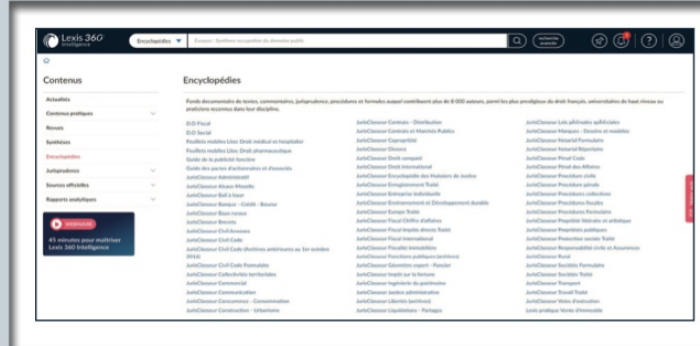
Lexis 360 Intelligence

Encyclopédies

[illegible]

recherche avancée

Contenus

Actualités

Contenus pratiques

Revues

Synthèses

Encyclopédies

Jurisprudence

Sources officielles

Rapports analytiques

WEBINAIRE

45 minutes pour maîtriser Lexis 360 Intelligence

Encyclopédies

Fonds documentaire de textes, commentaires, jurisprudence, procédures et formules auquel contribuent plus de 8 000 auteurs, parmi les plus prestigieux du droit français, universitaires de haut niveau ou praticiens reconnus dans leur discipline.

D.O Fiscal

D.O Social

Feuillets mobiles Litec Droit médical et hospitalier

Feuillets mobiles Litec Droit pharmaceutique

Guide de la publicité foncière

Guide des pactes d'actionnaires et d'associés

JurisClasseur Administratif

JurisClasseur Alsace-Moselle

JurisClasseur Bail à loyer

JurisClasseur Banque - Crédit - Bourse

JurisClasseur Baux ruraux

JurisClasseur Brevets

JurisClasseur Civil Annexes

JurisClasseur Civil Code

JurisClasseur Civil Code (Archives antérieures au 1er octobre 2016)

JurisClasseur Civil Code Formulaire

JurisClasseur Collectivités territoriales

JurisClasseur Commercial

JurisClasseur Communication

JurisClasseur Concurrence - Consommation

JurisClasseur Construction - Urbanisme

JurisClasseur Contrats - Distribution

JurisClasseur Contrats et Marchés Publics

JurisClasseur Copropriété

JurisClasseur Divorce

JurisClasseur Droit comparé

JurisClasseur Droit international

JurisClasseur Encyclopédie des Huissiers de Justice

JurisClasseur Enregistrement Traité

JurisClasseur Entreprise individuelle

JurisClasseur Environnement et Développement durable

JurisClasseur Europe Traité

JurisClasseur Fiscal Chiffre d'affaires

JurisClasseur Fiscal Impôts directs Traité

JurisClasseur Fiscal international

JurisClasseur Fiscalité immobilière

JurisClasseur Fonctions publiques (archives)

JurisClasseur Géomètre expert - Foncier

JurisClasseur Impôt sur la fortune

JurisClasseur Ingénierie du patrimoine

JurisClasseur Justice administrative

JurisClasseur Libertés (archives)

JurisClasseur Liquidations - Partages

JurisClasseur Lois pénales spéciales

JurisClasseur Marques - Dessins et modèles

JurisClasseur Notarial Formulaire

JurisClasseur Notarial Répertoire

JurisClasseur Pénal Code

JurisClasseur Pénal des Affaires

JurisClasseur Procédure civile

JurisClasseur Procédure pénale

JurisClasseur Procédures collectives

JurisClasseur Procédures fiscales

JurisClasseur Procédures Formulaire

JurisClasseur Propriété littéraire et artistique

JurisClasseur Propriétés publiques

JurisClasseur Protection sociale Traité

JurisClasseur Responsabilité civile et Assurances

JurisClasseur Rural

JurisClasseur Sociétés Formulaire

JurisClasseur Sociétés Traité

JurisClasseur Transport

JurisClasseur Travail Traité

JurisClasseur Voies d'exécution

Lexis pratique Vente d'immeuble